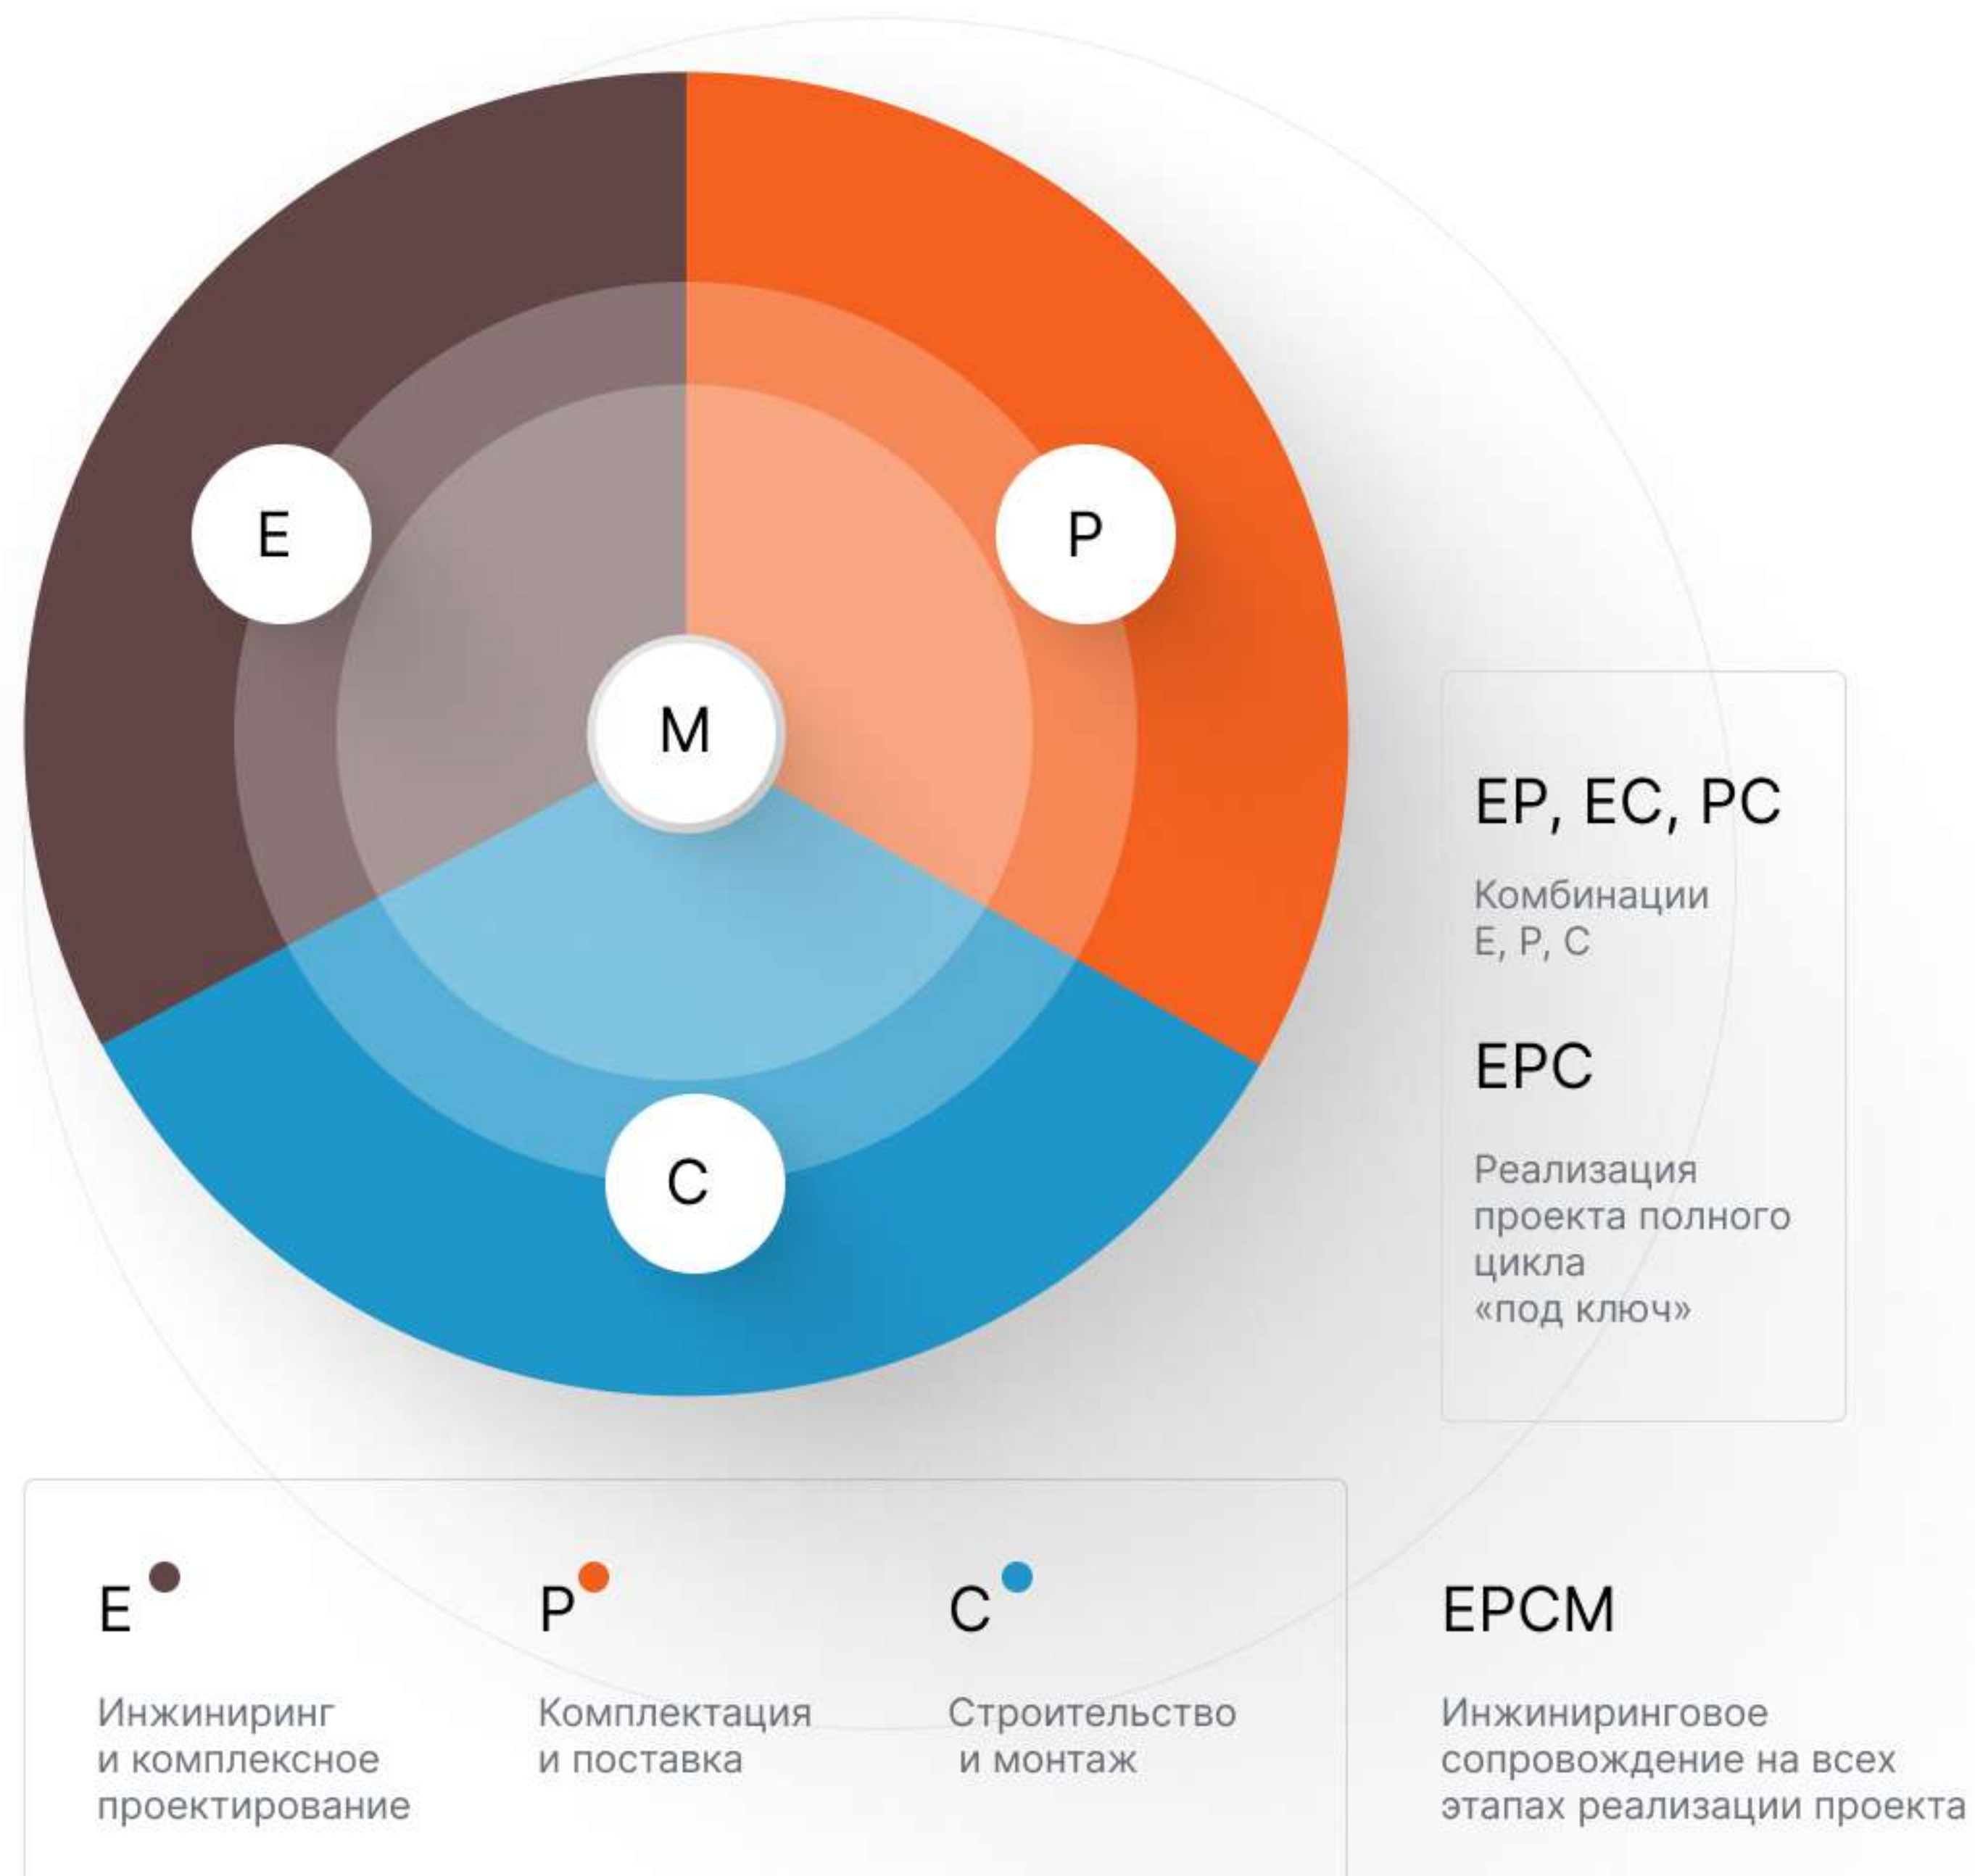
E

P

M

C

EP, EC, PC

Комбинации E, P, C

EPC

Реализация проекта полного цикла «под ключ»

E

Инжиниринг и комплексное проектирование

P

Комплектация и поставка

C

Строительство и монтаж

EPCM

Инжиниринговое сопровождение на всех этапах реализации проекта